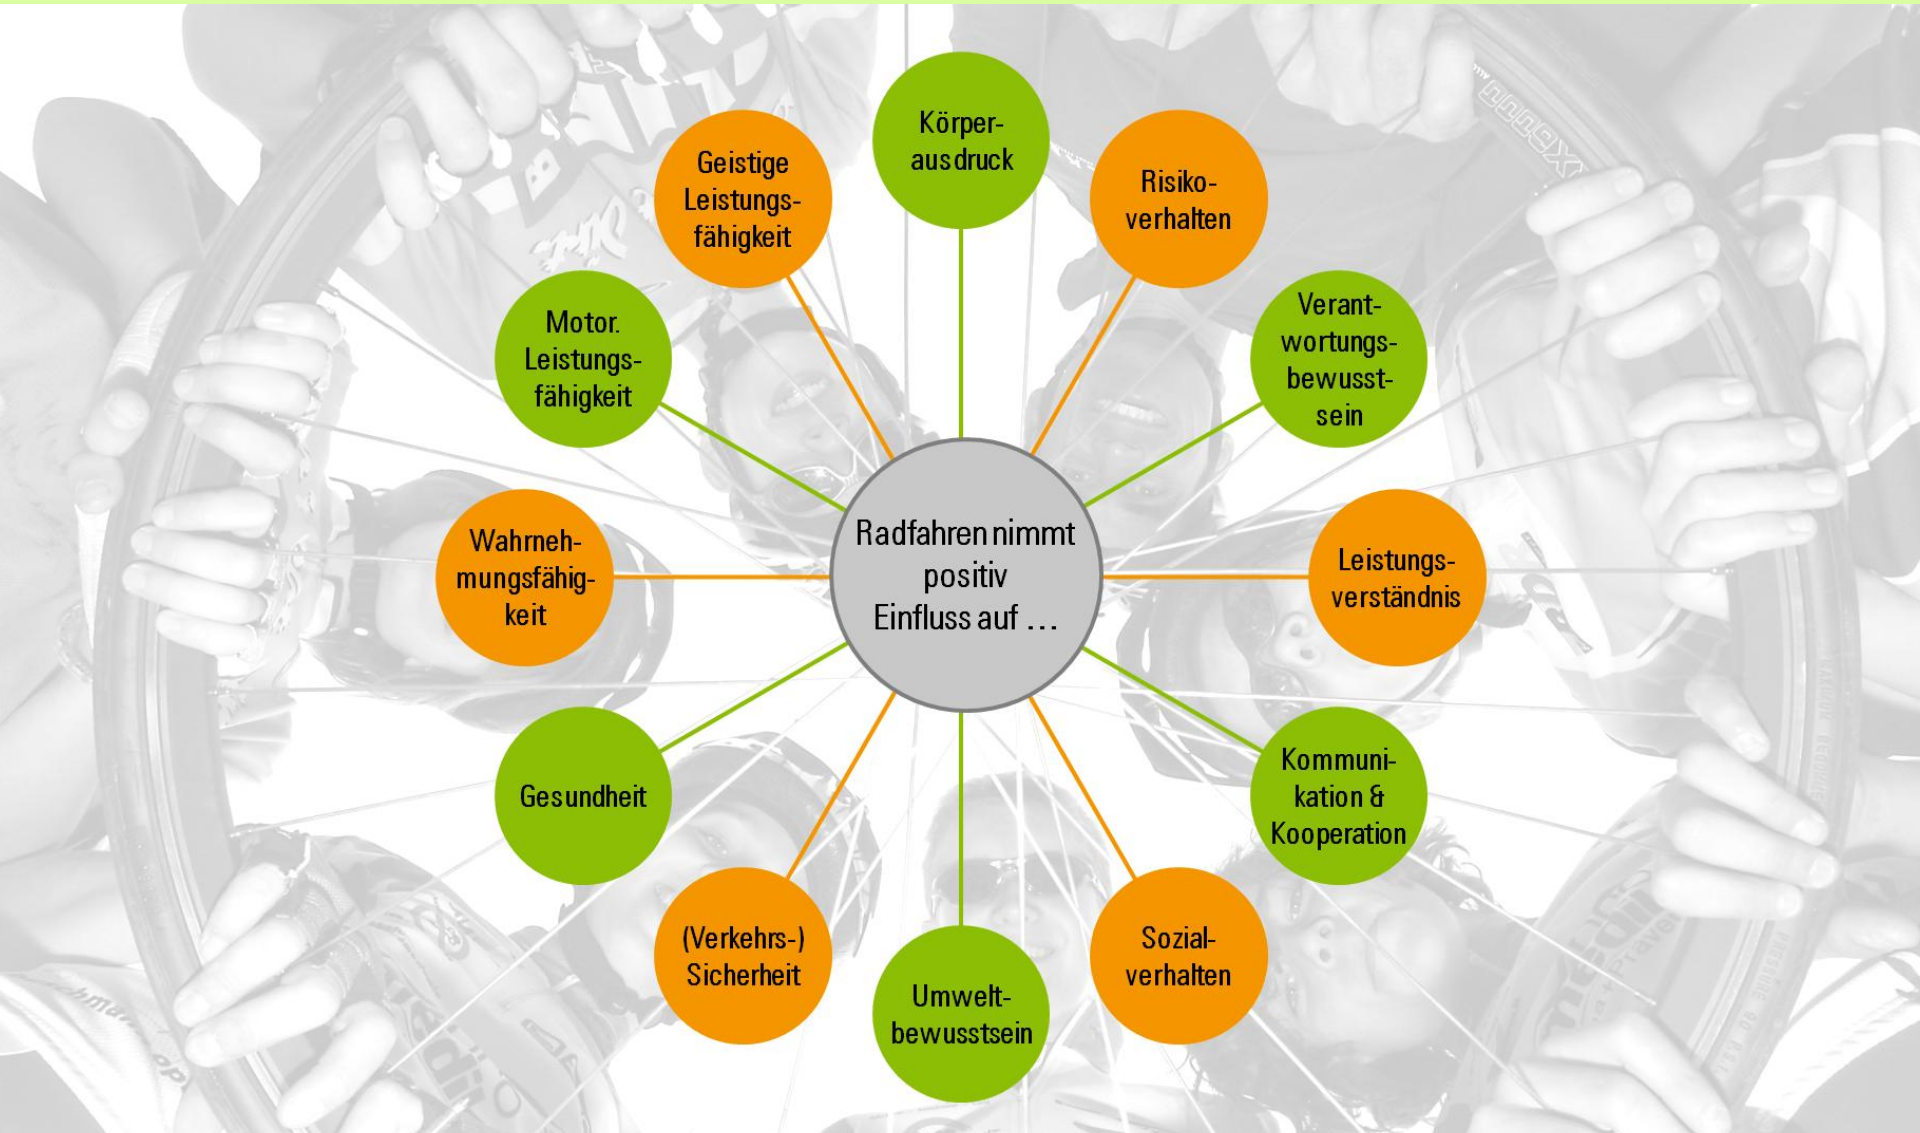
Radfahren nimmt positiv Einfluss auf …

Körperausdruck

Risikoverhalten

Verantwortungsbewusstsein

Leistungsverständnis

Kommunikation & Kooperation

Sozialverhalten

Umweltbewusstsein

(Verkehrs-) Sicherheit

Gesundheit

Wahrnehmungsfähigkeit

Motor. Leistungsfähigkeit

Geistige Leistungsfähigkeit